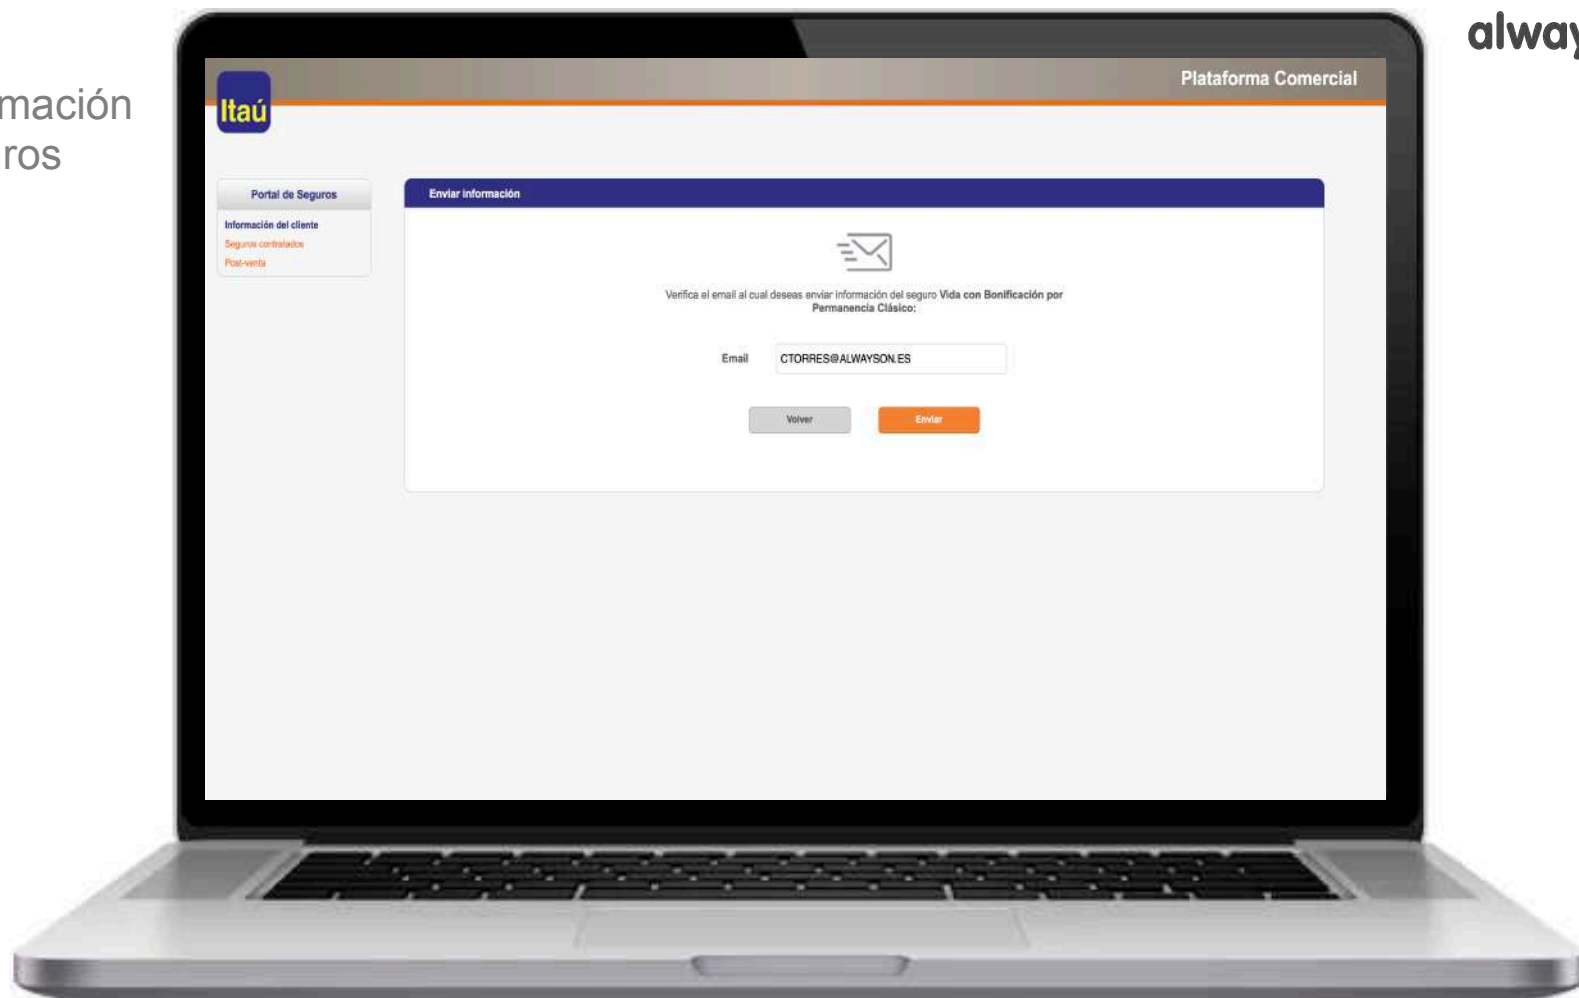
mación
ros

alway

Itaú

Plataforma Comercial

Portal de Seguros

Información del cliente
Seguros contratados
Post-venta

Enviar información

Verifica el email al cual deseas enviar información del seguro Vida con Bonificación por Permanencia Clásico:

Email CTORRES@ALWAYSON.ES

Volver Enviar